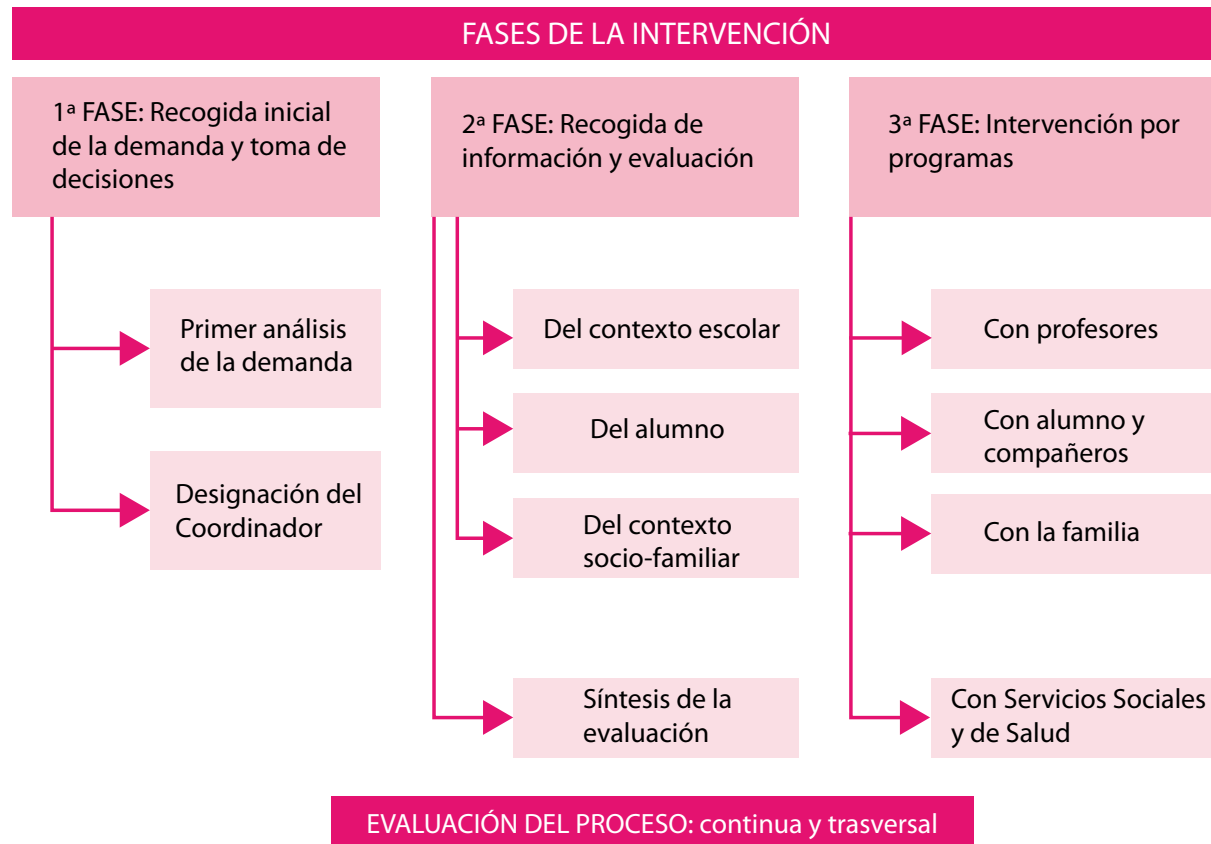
FASES DE LA INTERVENCIÓN

1ª FASE: Recogida inicial de la demanda y toma de decisiones

Primer análisis de la demanda

Designación del Coordinador

2ª FASE: Recogida de información y evaluación

Del contexto escolar

Del alumno

Del contexto socio-familiar

Síntesis de la evaluación

3ª FASE: Intervención por programas

Con profesores

Con alumno y compañeros

Con la familia

Con Servicios Sociales y de Salud

EVALUACIÓN DEL PROCESO: continua y trasversal